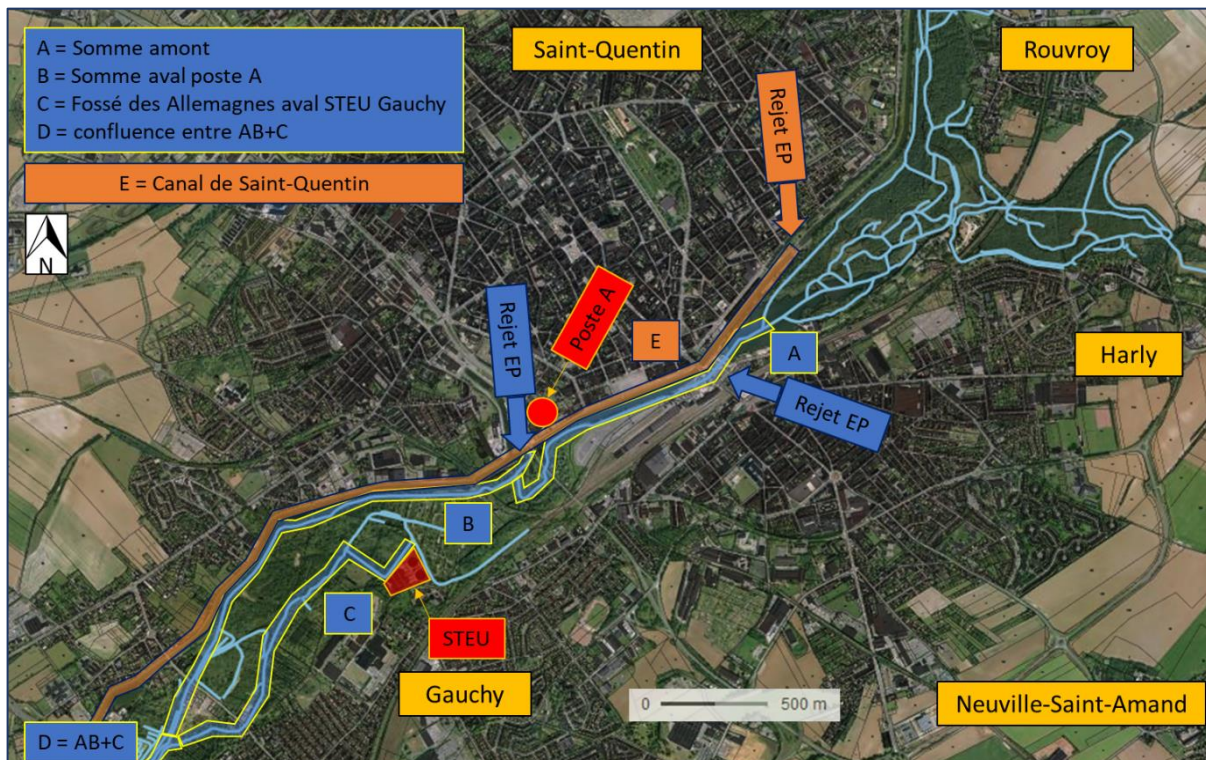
A = Somme amont
B = Somme aval poste A
C = Fossé des Allemagnes aval STEU Gauchy
D = confluence entre AB+C

E = Canal de Saint-Quentin

N

Saint-Quentin

Rouvroy

Rejet EP

Rejet EP

Poste A

E

A

Harly

Rejet EP

B

C

STEU

Gauchy

0 500 m

Neuville-Saint-Amand

D = AB+C